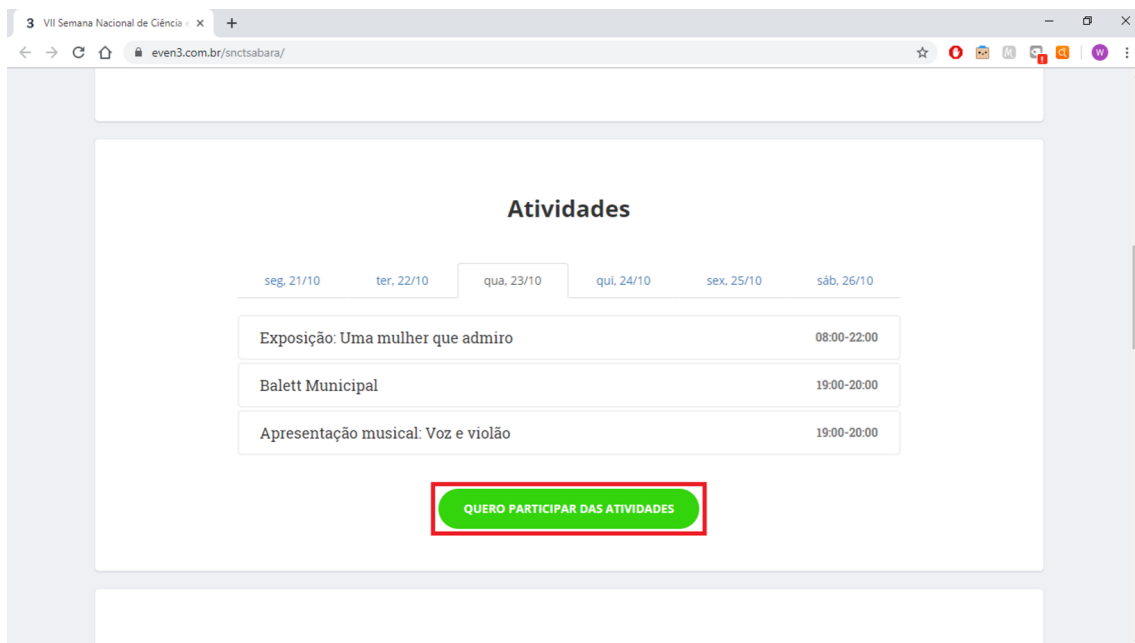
3 VII Semana Nacional de Ciência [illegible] ×

even3.com.br/snctsabara/

W

Atividades

seg, 21/10 | ter, 22/10 | qua, 23/10 | qui, 24/10 | sex, 25/10 | sáb, 26/10

| | |
|---|---|
| Exposição: Uma mulher que admiro | 08:00-22:00 |
| Balett Municipal | 19:00-20:00 |
| Apresentação musical: Voz e violão | 19:00-20:00 |

QUERO PARTICIPAR DAS ATIVIDADES